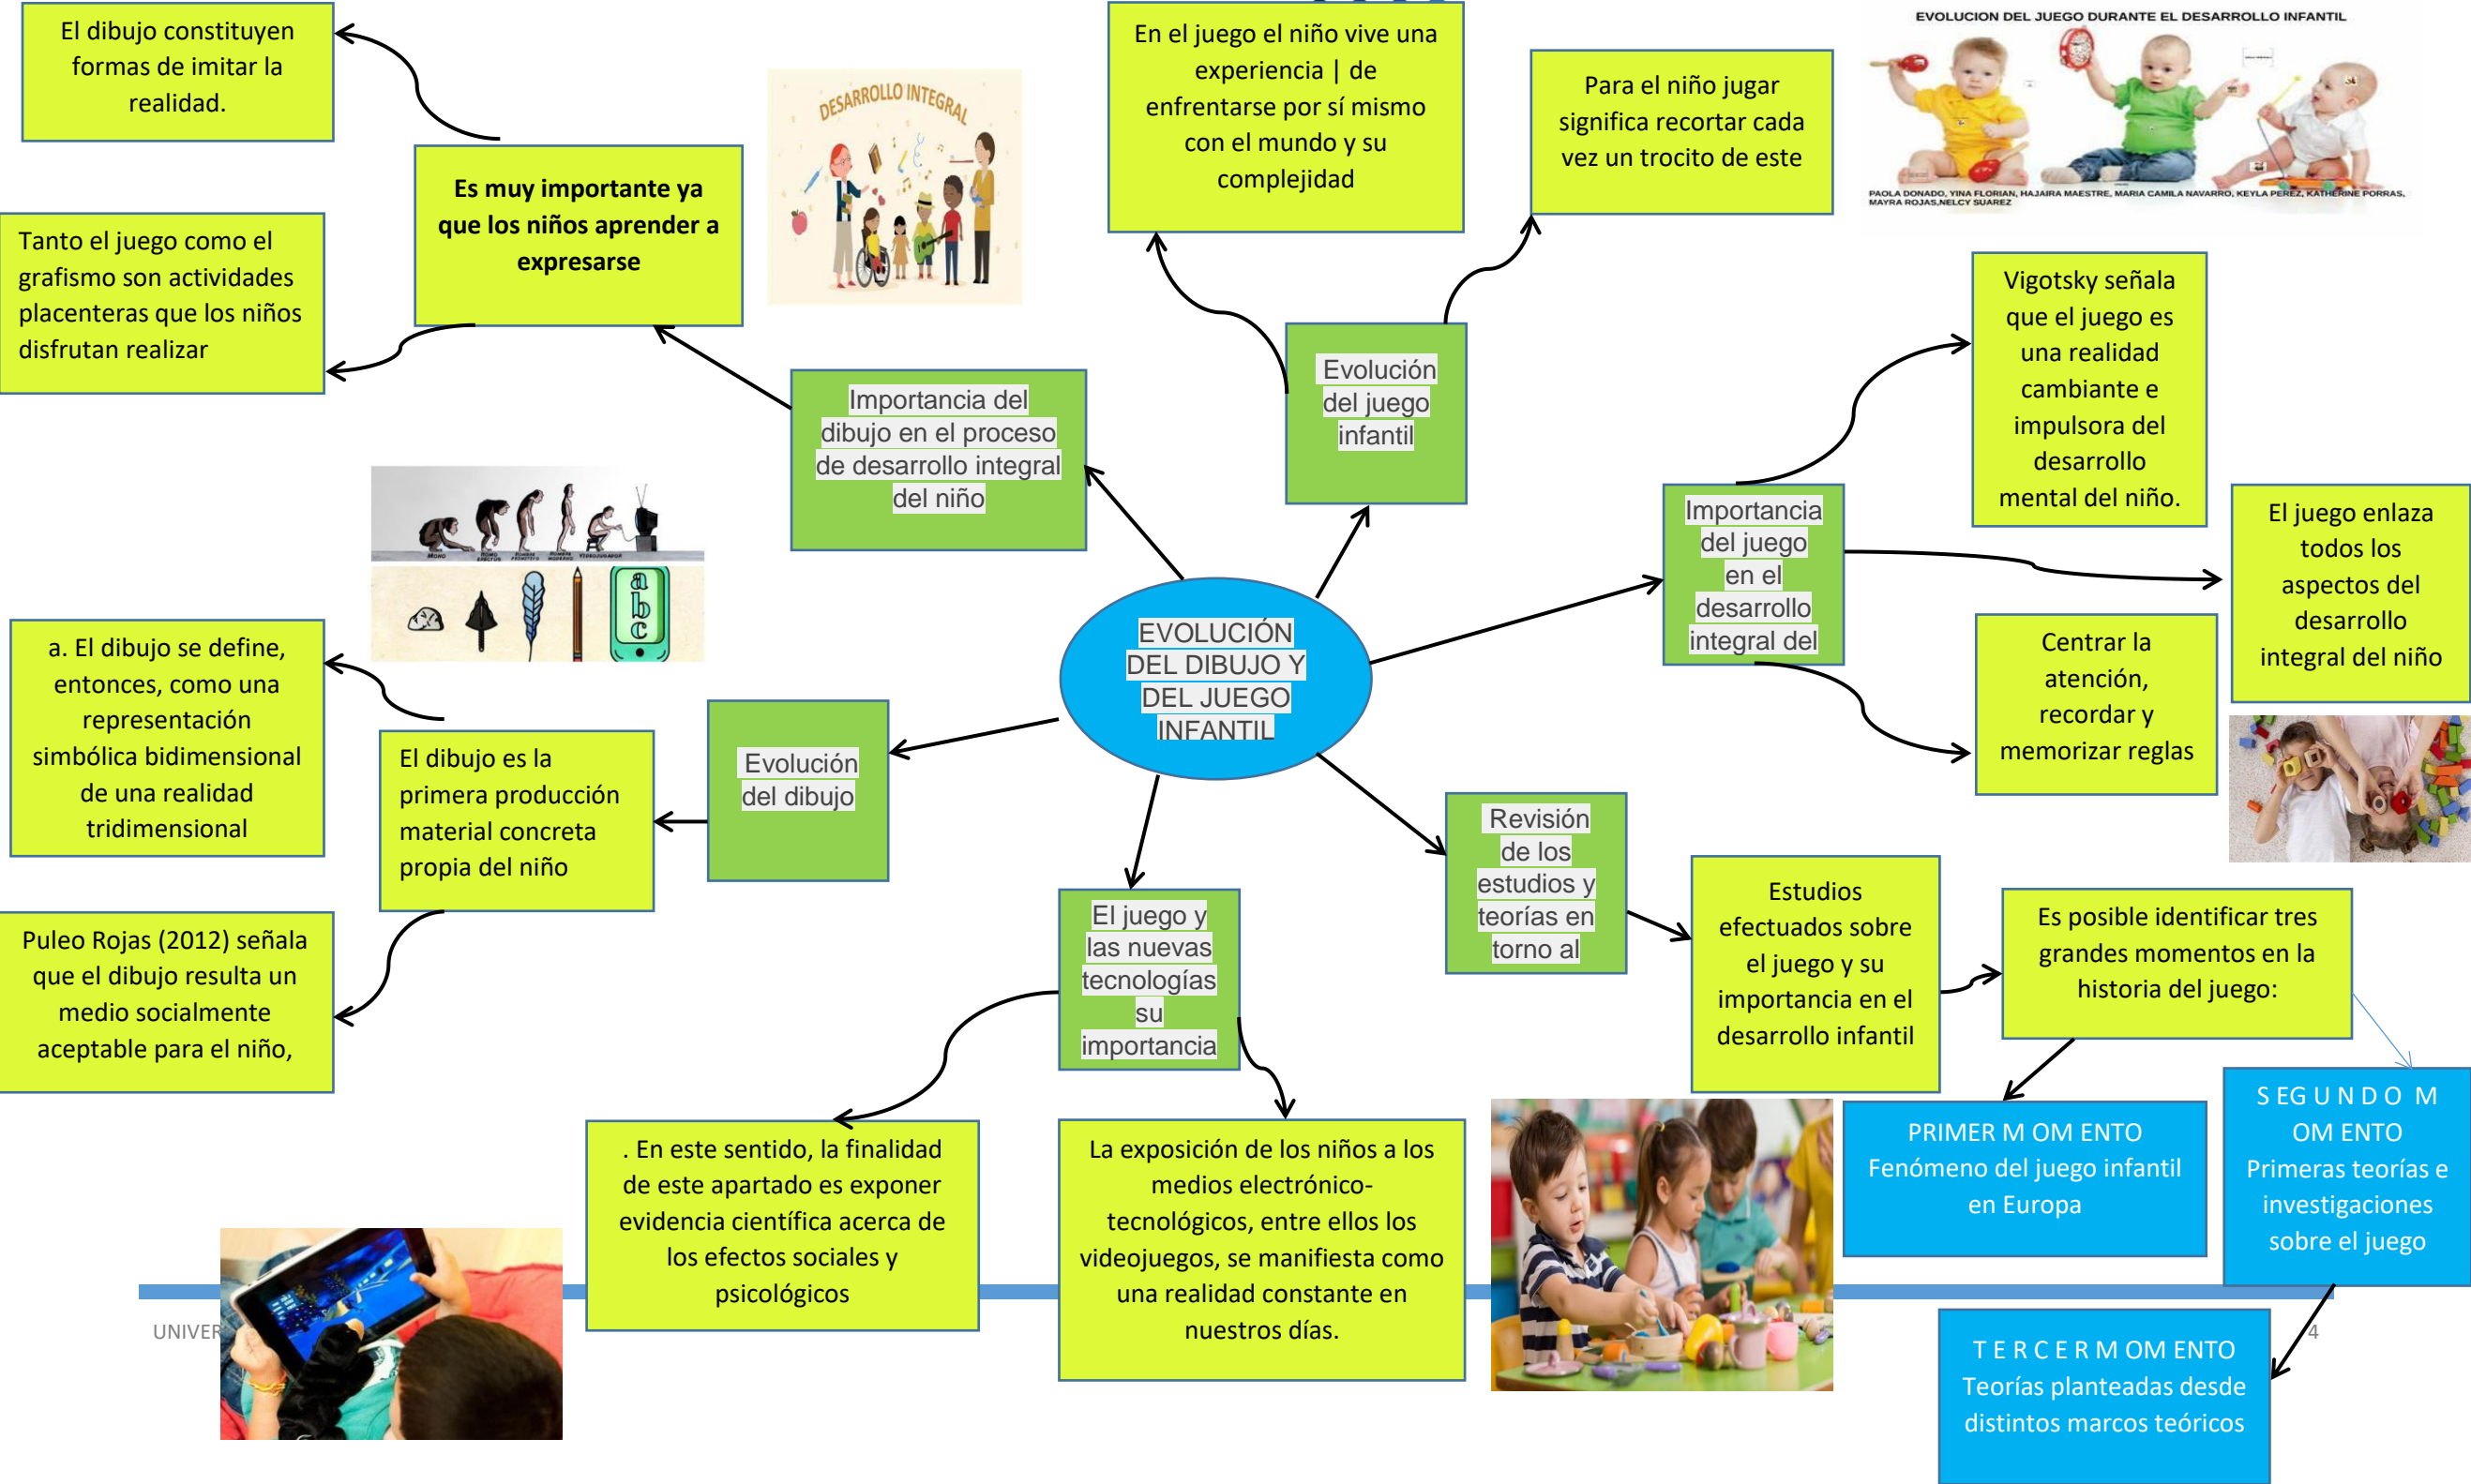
EVOLUCIÓN DEL DIBUJO Y DEL JUEGO INFANTIL

Importancia del dibujo en el proceso de desarrollo integral del niño

Es muy importante ya que los niños aprender a expresarse

El dibujo constituyen formas de imitar la realidad.

Tanto el juego como el grafismo son actividades placenteras que los niños disfrutan realizar

DESARROLLO INTEGRAL

Evolución del juego infantil

En el juego el niño vive una experiencia | de enfrentarse por sí mismo con el mundo y su complejidad

Para el niño jugar significa recortar cada vez un trocito de este

EVOLUCION DEL JUEGO DURANTE EL DESARROLLO INFANTIL

PAOLA DONADO, YINA FLORIAN, HAJAIRA MAESTRE, MARIA CAMILA NAVARRO, KEYLA PEREZ, KATHERINE PORRAS, MAYRA ROJAS,NELCY SUAREZ

Importancia del juego en el desarrollo integral del

Vigotsky señala que el juego es una realidad cambiante e impulsora del desarrollo mental del niño.

El juego enlaza todos los aspectos del desarrollo integral del niño

Centrar la atención, recordar y memorizar reglas

Evolución del dibujo

El dibujo es la primera producción material concreta propia del niño

a. El dibujo se define, entonces, como una representación simbólica bidimensional de una realidad tridimensional

Puleo Rojas (2012) señala que el dibujo resulta un medio socialmente aceptable para el niño,

El juego y las nuevas tecnologías su importancia

. En este sentido, la finalidad de este apartado es exponer evidencia científica acerca de los efectos sociales y psicológicos

La exposición de los niños a los medios electrónico-tecnológicos, entre ellos los videojuegos, se manifiesta como una realidad constante en nuestros días.

Revisión de los estudios y teorías en torno al

Estudios efectuados sobre el juego y su importancia en el desarrollo infantil

Es posible identificar tres grandes momentos en la historia del juego:

PRIMER M OM ENTO
Fenómeno del juego infantil en Europa

S EG U N D O M OM ENTO
Primeras teorías e investigaciones sobre el juego

T E R C E R M OM ENTO
Teorías planteadas desde distintos marcos teóricos

UNIVER

4